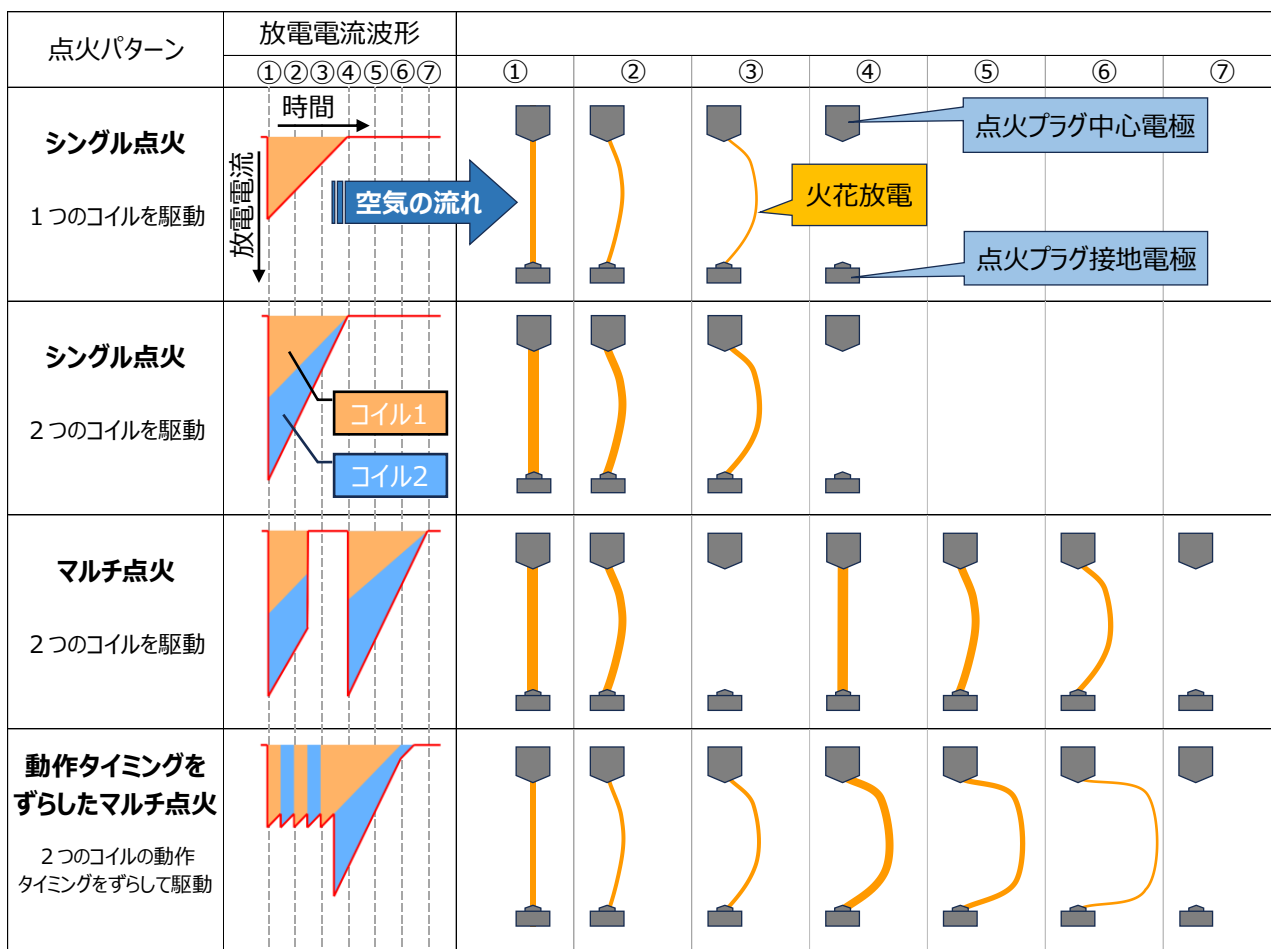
| 点火パターン | 放電電流波形 ①②③④⑤⑥⑦ | ① | ② | ③ | ④ | ⑤ | ⑥ | ⑦ |
|---|---|---|---|---|---|---|---|---|
| **シングル点火** 1つのコイルを駆動 | 時間 放電電流 | | | | | | | |
| **シングル点火** 2つのコイルを駆動 | コイル1 コイル2 | | | | | | | |
| **マルチ点火** 2つのコイルを駆動 | | | | | | | | |
| **動作タイミングをずらしたマルチ点火** 2つのコイルの動作タイミングをずらして駆動 | | | | | | | | |

空気の流れ

火花放電

点火プラグ中心電極

点火プラグ接地電極